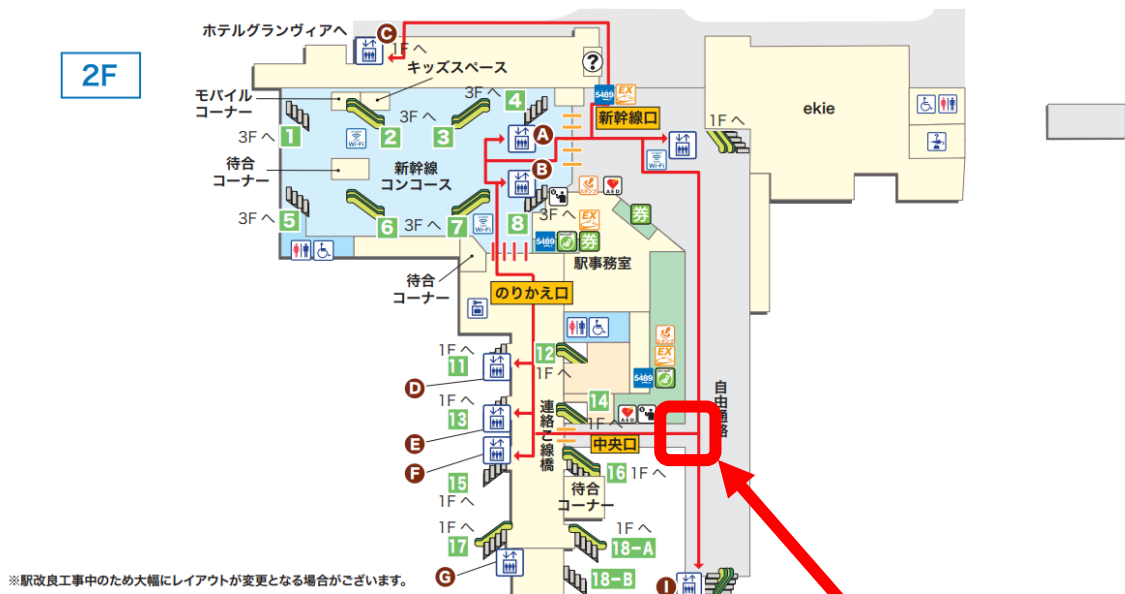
2F

ホテルグランヴィアへ
C
1F へ
キッズスペース
?
5489
EX
モバイルコーナー
3F へ
3F へ
4
1
2
3
新幹線口
A
1F へ
ekie
待合コーナー
新幹線コンコース
B
3F へ
5
6
3F へ
7
8
3F へ
EX
券
5489
券
待合コーナー
駅事務室
のりかえ口
1F へ
11
12
1F へ
EX
5489
D
1F へ
13
連絡線橋
14
自由通路
E
1F へ
中央口
F
15
16
1F へ
待合コーナー
1F へ
1F へ
17
18-A
G
18-B
I

※駅改良工事中のため大幅にレイアウトが変更となる場合がございます。